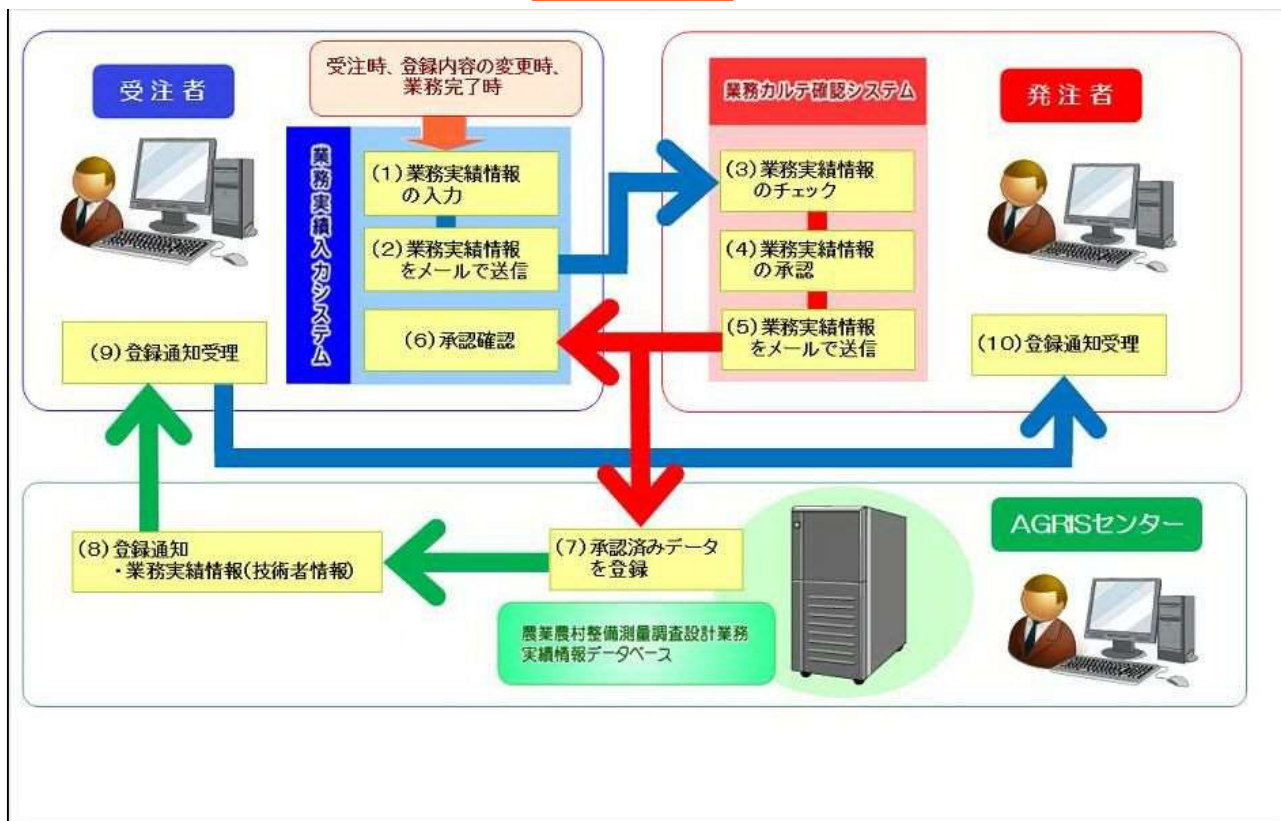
受注者

受注時、登録内容の変更時、業務完了時

業務実績入力システム

(1)業務実績情報の入力

(2)業務実績情報をメールで送信

(6)承認確認

(9)登録通知受理

業務カルテ確認システム

(3)業務実績情報のチェック

(4)業務実績情報の承認

(5)業務実績情報をメールで送信

発注者

(10)登録通知受理

AGRISセンター

(8)登録通知
・業務実績情報(技術者情報)

(7)承認済みデータを登録

農業農村整備測量調査設計業務実績情報データベース